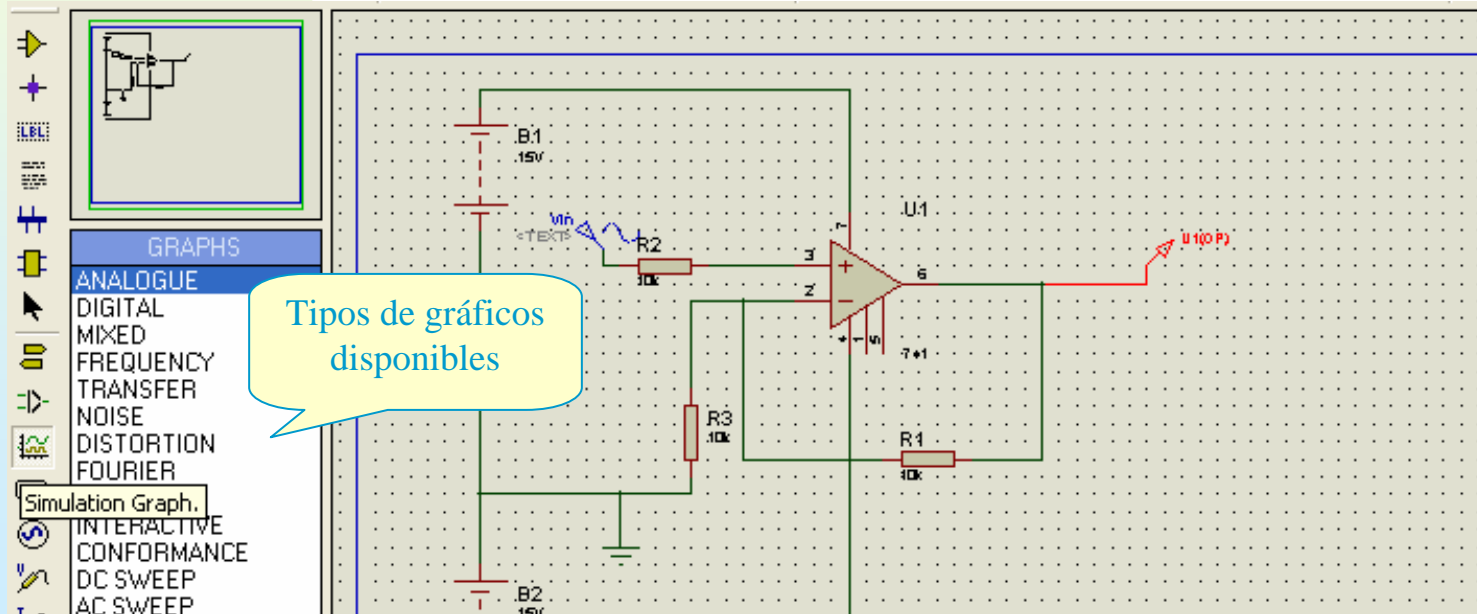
LBL

GRAPHS
ANALOGUE
DIGITAL
MIXED
FREQUENCY
TRANSFER
NOISE
DISTORTION
FOURIER
Simulation Graph.
INTERACTIVE
CONFORMANCE
DC SWEEP
AC SWEEP

Tipos de gráficos disponibles

B1
15V
Vin
<TEXT>
R2
10k
U1
3
2
6
7
4
1
5
741
U1(OP)
R3
10k
R1
10k
B2
15V